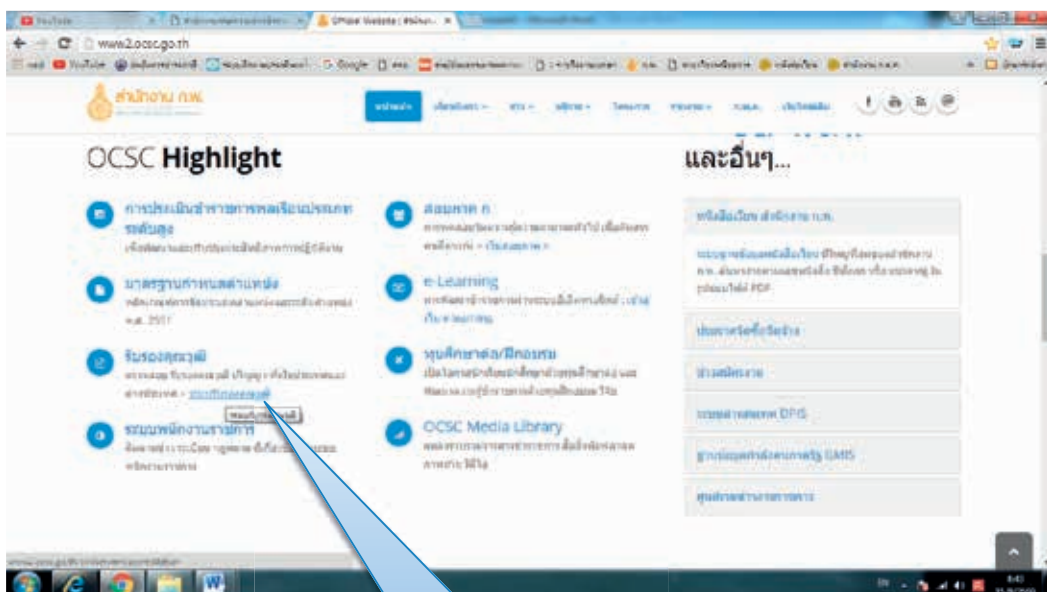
www2.ocsc.go.th

สำนักงาน ก.พ.

OCSC Highlight

และอื่นๆ...

การประเมินข้าราชการพลเรือนประเภทระดับสูง

มาตรฐานกำหนดตำแหน่ง

รับรองคุณวุฒิ

ระบบพนักงานราชการ

สอบภาค ก

e-Learning

ทุนศึกษาต่อ/ฝึกอบรม

OCSC Media Library

หนังสือเวียน สำนักงาน ก.พ.

ประกาศจัดซื้อจัดจ้าง

ข่าวสมัครงาน

ระบบสารสนเทศ DPIS

ฐานข้อมูลกำลังคนภาครัฐ GMIS

ศูนย์ข้อมูลข่าวสารราชการ